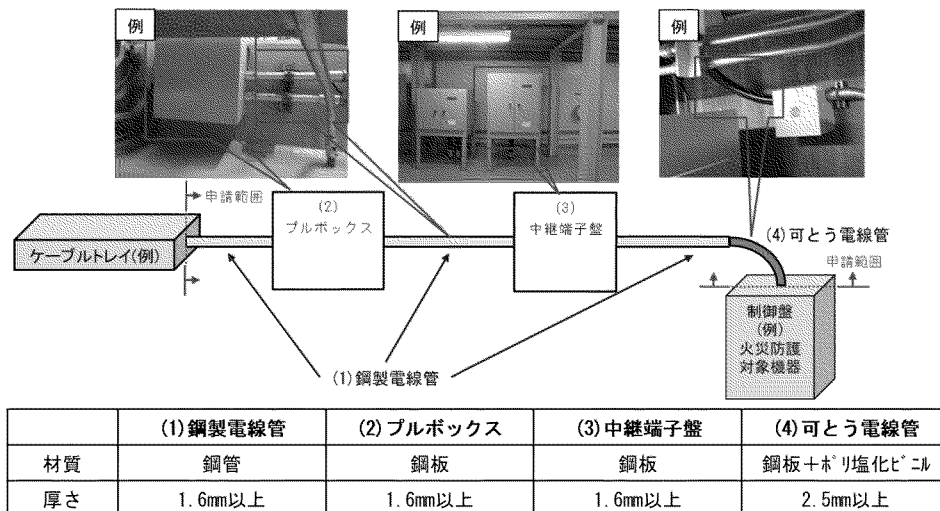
例

例

例

申請範囲

(2)
プルボックス

(3)
中継端子盤

(4)可とう電線管

ケーブルトレイ(例)

申請範囲

制御盤
(例)
火災防護
対象機器

(1)鋼製電線管

| | (1)鋼製電線管 | (2)プルボックス | (3)中継端子盤 | (4)可とう電線管 |
|---|---|---|---|---|
| 材質 | 鋼管 | 鋼板 | 鋼板 | 鋼板+ポリ塩化ビニル |
| 厚さ | 1.6mm以上 | 1.6mm以上 | 1.6mm以上 | 2.5mm以上 |